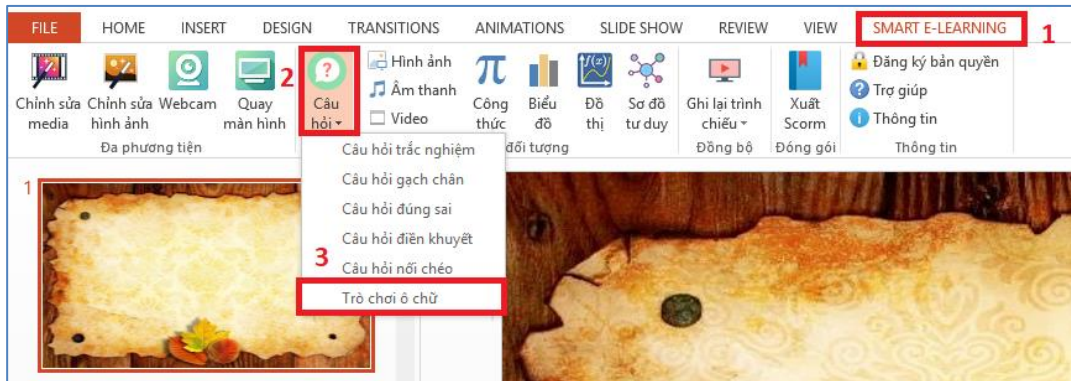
FILE HOME INSERT DESIGN TRANSITIONS ANIMATIONS SLIDE SHOW REVIEW VIEW SMART E-LEARNING 1

Chỉnh sửa media
Chỉnh sửa hình ảnh
Webcam
Quay màn hình
Đa phương tiện

2
Câu hỏi
Hình ảnh
Âm thanh
Video
Công thức
Biểu đồ
Đồ thị
Sơ đồ tư duy
đối tượng

Ghi lại trình chiếu
Đồng bộ
Xuất Scorm
Đóng gói
Đăng ký bản quyền
Trợ giúp
Thông tin
Thông tin

Câu hỏi trắc nghiệm
Câu hỏi gạch chân
Câu hỏi đúng sai
Câu hỏi điền khuyết
3
Câu hỏi nối chéo
Trò chơi ô chữ

1